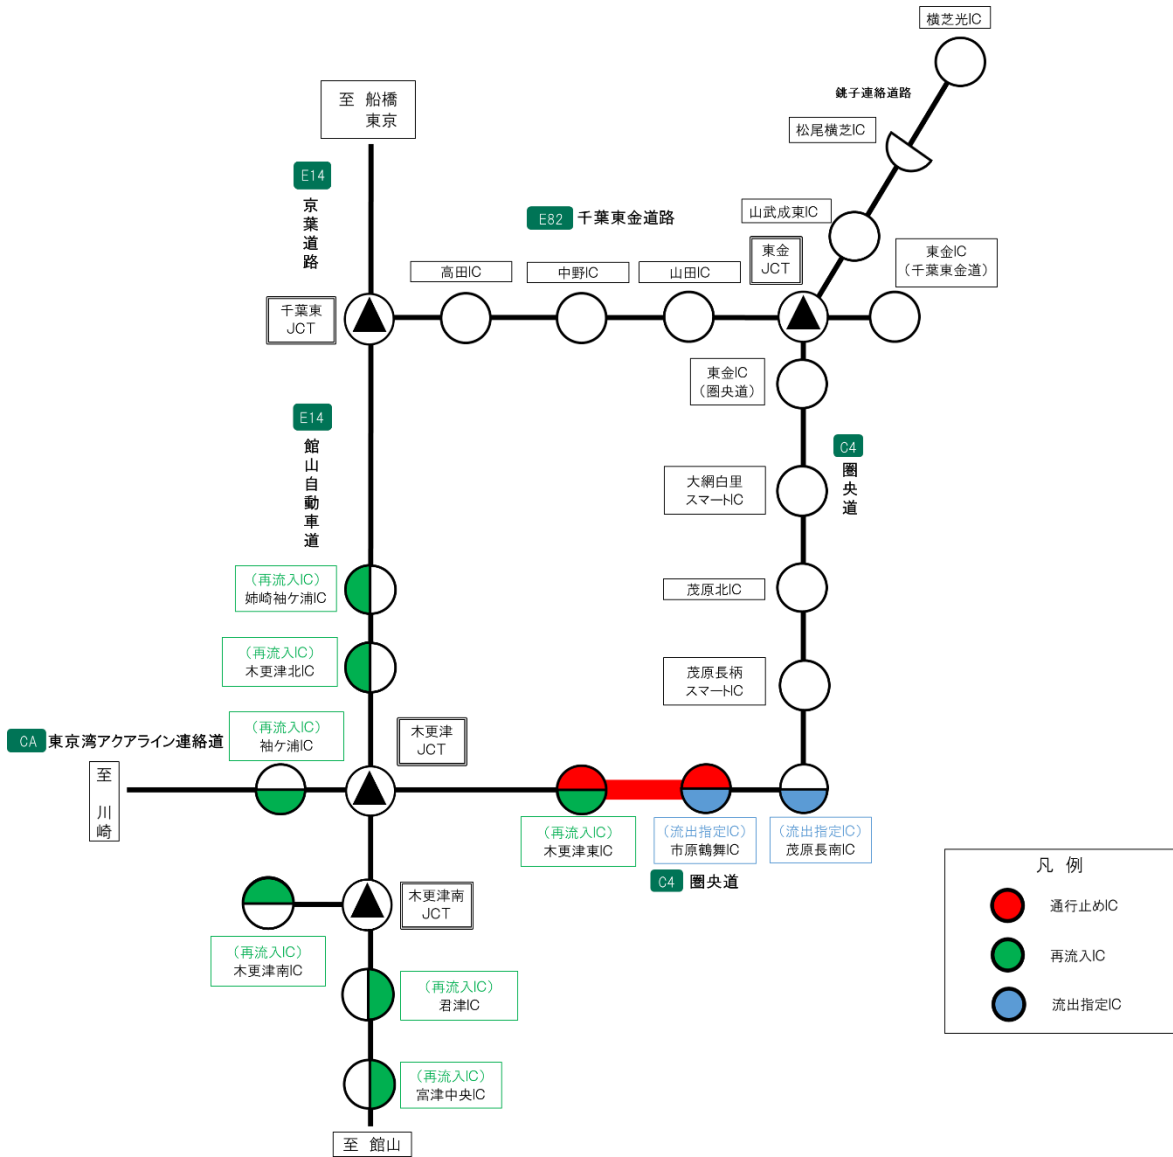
横芝光IC

銚子連絡道路

松尾横芝IC

至 船橋
東京

E14
京葉道路

E82 千葉東金道路

山武成東IC

東金JCT

東金IC（千葉東金道）

高田IC

中野IC

山田IC

千葉東JCT

東金IC（圏央道）

E14
館山自動車道

C4
圏央道

大網白里スマートIC

（再流入IC）
姉崎袖ケ浦IC

茂原北IC

（再流入IC）
木更津北IC

茂原長柄スマートIC

CA 東京湾アクアライン連絡道

（再流入IC）
袖ケ浦IC

木更津JCT

至 川崎

（再流入IC）
木更津東IC

（流出指定IC）
市原鶴舞IC

（流出指定IC）
茂原長南IC

C4 圏央道

木更津南JCT

凡 例

通行止めIC

再流入IC

流出指定IC

（再流入IC）
木更津南IC

（再流入IC）
君津IC

（再流入IC）
富津中央IC

至 館山